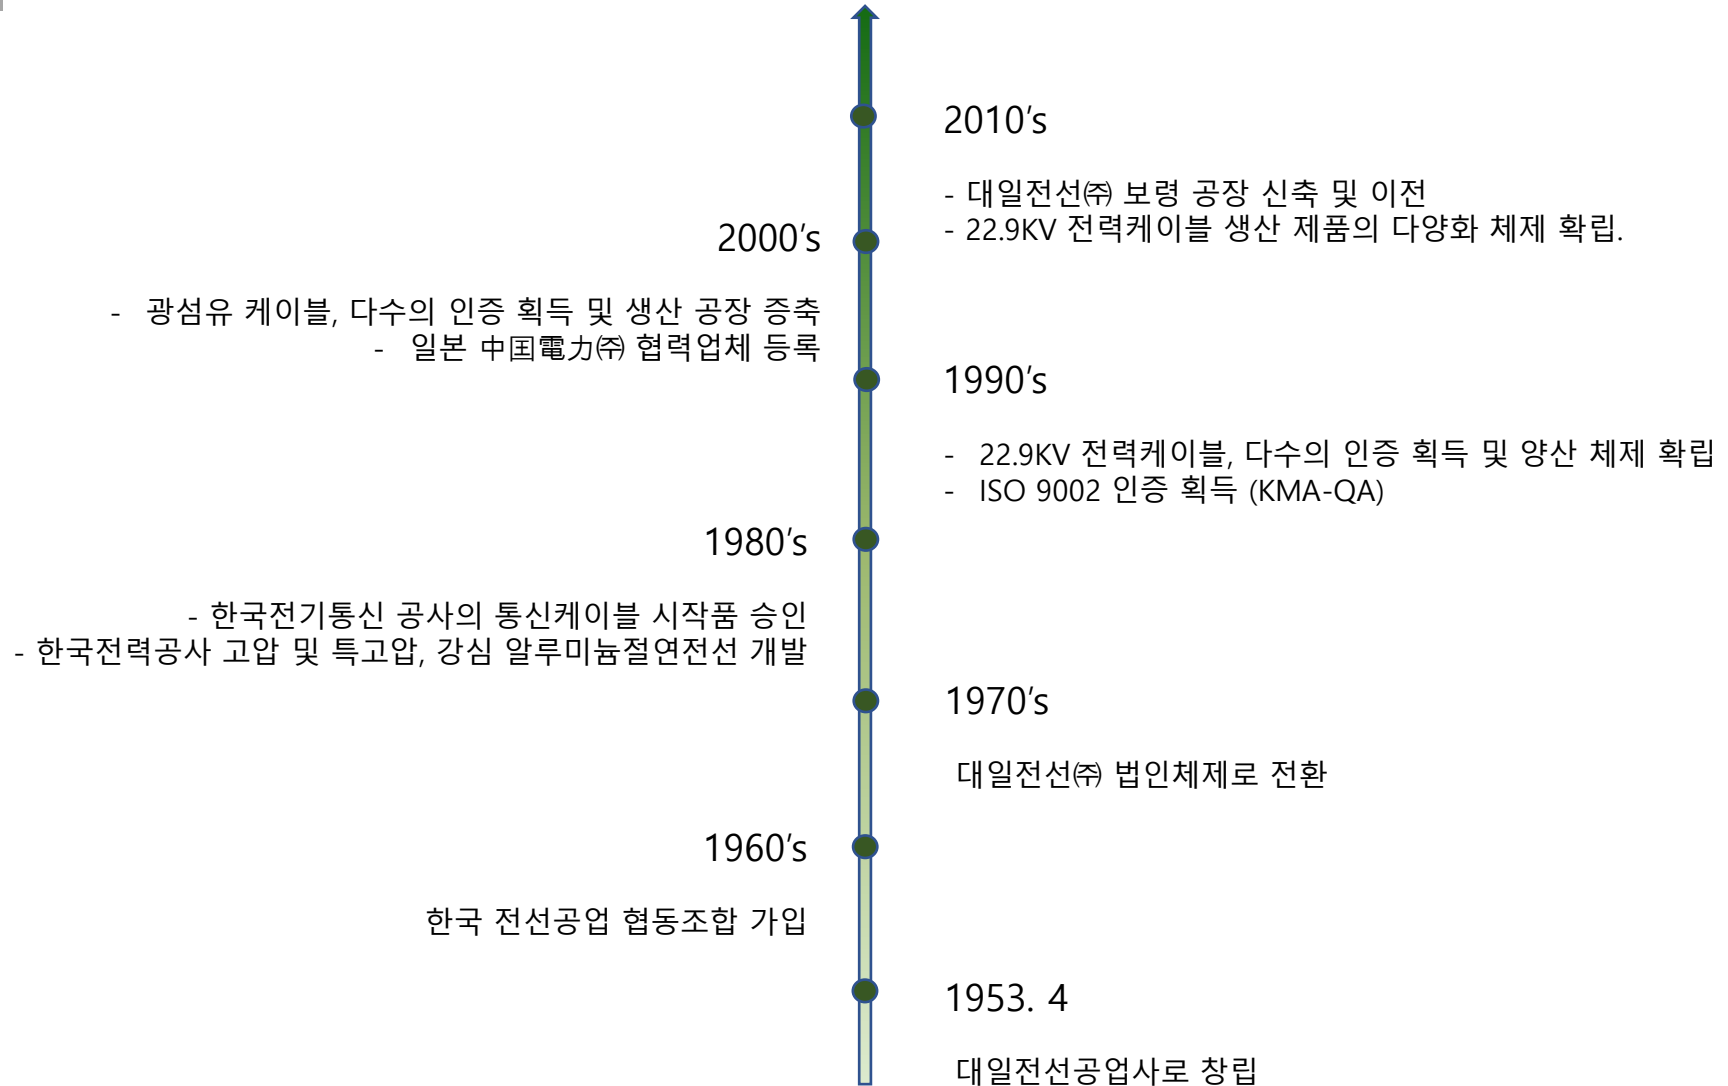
2010’s

- 대일전선㈜ 보령 공장 신축 및 이전
- 22.9KV 전력케이블 생산 제품의 다양화 체제 확립.

2000’s

- 광섬유 케이블, 다수의 인증 획득 및 생산 공장 증축
- 일본 中国電力㈜ 협력업체 등록

1990’s

- 22.9KV 전력케이블, 다수의 인증 획득 및 양산 체제 확립
- ISO 9002 인증 획득 (KMA-QA)

1980’s

- 한국전기통신 공사의 통신케이블 시작품 승인
- 한국전력공사 고압 및 특고압, 강심 알루미늄절연전선 개발

1970’s

대일전선㈜ 법인체제로 전환

1960’s

한국 전선공업 협동조합 가입

1953. 4

대일전선공업사로 창립